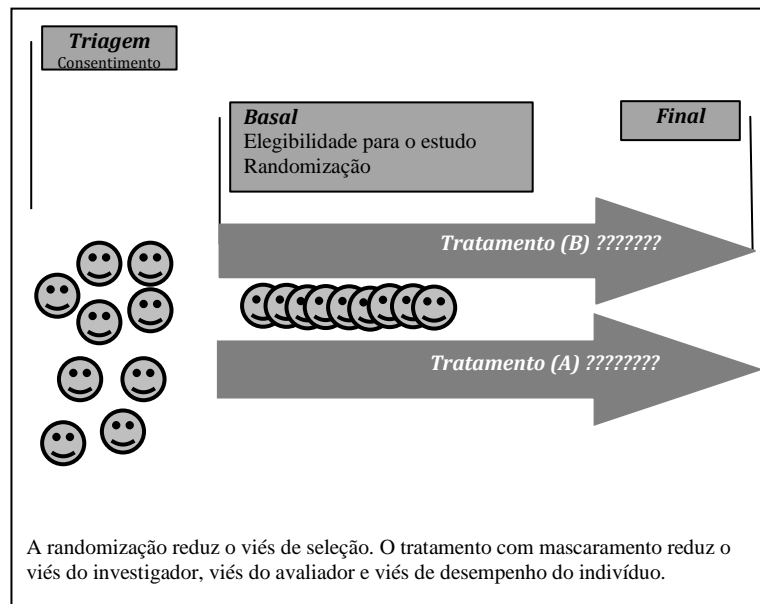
**Triagem**
Consentimento

**Basal**
Elegibilidade para o estudo
Randomização

**Final**

Tratamento (B) ???????

Tratamento (A) ????????

A randomização reduz o viés de seleção. O tratamento com mascaramento reduz o viés do investigador, viés do avaliador e viés de desempenho do indivíduo.